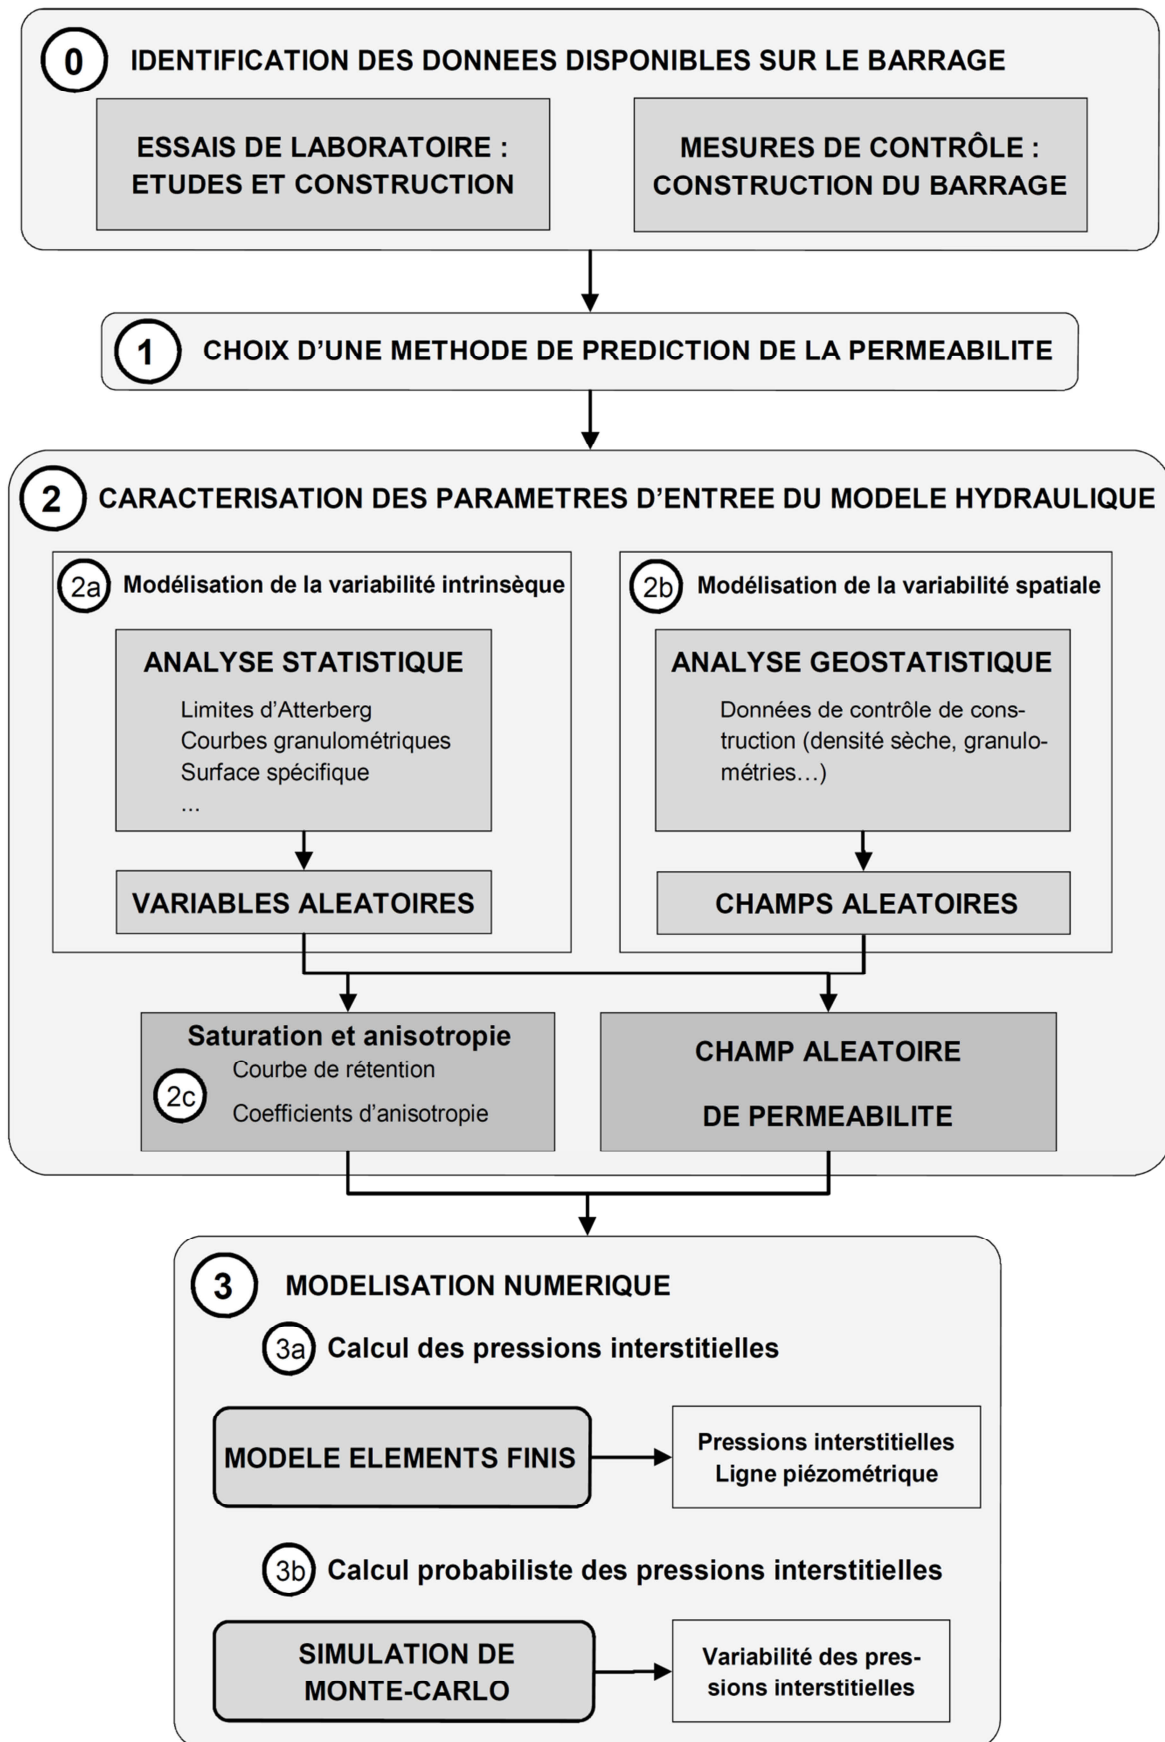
0 IDENTIFICATION DES DONNEES DISPONIBLES SUR LE BARRAGE

ESSAIS DE LABORATOIRE : ETUDES ET CONSTRUCTION

MESURES DE CONTRÔLE : CONSTRUCTION DU BARRAGE

1 CHOIX D'UNE METHODE DE PREDICTION DE LA PERMEABILITE

2 CARACTERISATION DES PARAMETRES D'ENTREE DU MODELE HYDRAULIQUE

2a Modélisation de la variabilité intrinsèque

ANALYSE STATISTIQUE

Limites d'Atterberg
Courbes granulométriques
Surface spécifique
...

VARIABLES ALEATOIRES

2b Modélisation de la variabilité spatiale

ANALYSE GEOSTATISTIQUE

Données de contrôle de construction (densité sèche, granulométries…)

CHAMPS ALEATOIRES

Saturation et anisotropie
2c
Courbe de rétention
Coefficients d'anisotropie

CHAMP ALEATOIRE
DE PERMEABILITE

3 MODELISATION NUMERIQUE

3a Calcul des pressions interstitielles

MODELE ELEMENTS FINIS

Pressions interstitielles
Ligne piézométrique

3b Calcul probabiliste des pressions interstitielles

SIMULATION DE MONTE-CARLO

Variabilité des pressions interstitielles